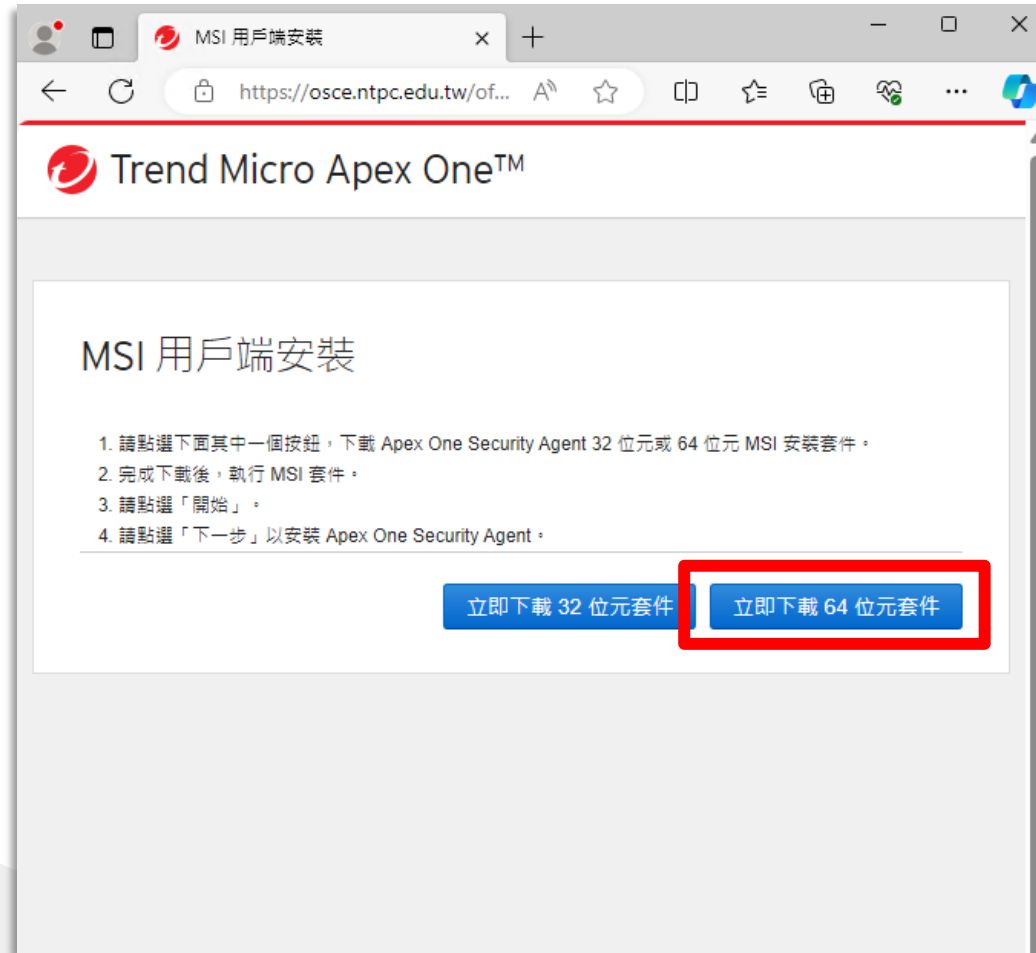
MSI 用戶端安裝

https://osce.ntpc.edu.tw/of...

Trend Micro Apex One™

MSI 用戶端安裝

1. 請點選下面其中一個按鈕，下載 Apex One Security Agent 32 位元或 64 位元 MSI 安裝套件。
2. 完成下載後，執行 MSI 套件。
3. 請點選「開始」。
4. 請點選「下一步」以安裝 Apex One Security Agent。

立即下載 32 位元套件

立即下載 64 位元套件